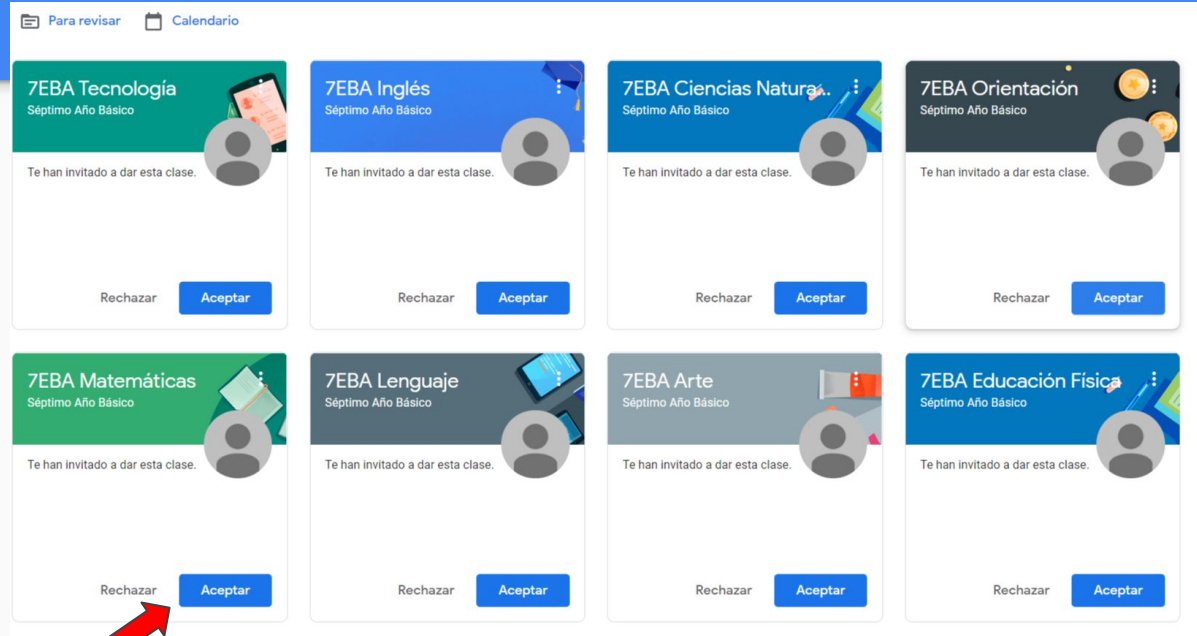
Para revisar Calendario

7EBA Tecnología
Séptimo Año Básico
Te han invitado a dar esta clase.
Rechazar Aceptar

7EBA Inglés
Séptimo Año Básico
Te han invitado a dar esta clase.
Rechazar Aceptar

7EBA Ciencias Natura...
Séptimo Año Básico
Te han invitado a dar esta clase.
Rechazar Aceptar

7EBA Orientación
Séptimo Año Básico
Te han invitado a dar esta clase.
Rechazar Aceptar

7EBA Matemáticas
Séptimo Año Básico
Te han invitado a dar esta clase.
Rechazar Aceptar

7EBA Lenguaje
Séptimo Año Básico
Te han invitado a dar esta clase.
Rechazar Aceptar

7EBA Arte
Séptimo Año Básico
Te han invitado a dar esta clase.
Rechazar Aceptar

7EBA Educación Física
Séptimo Año Básico
Te han invitado a dar esta clase.
Rechazar Aceptar